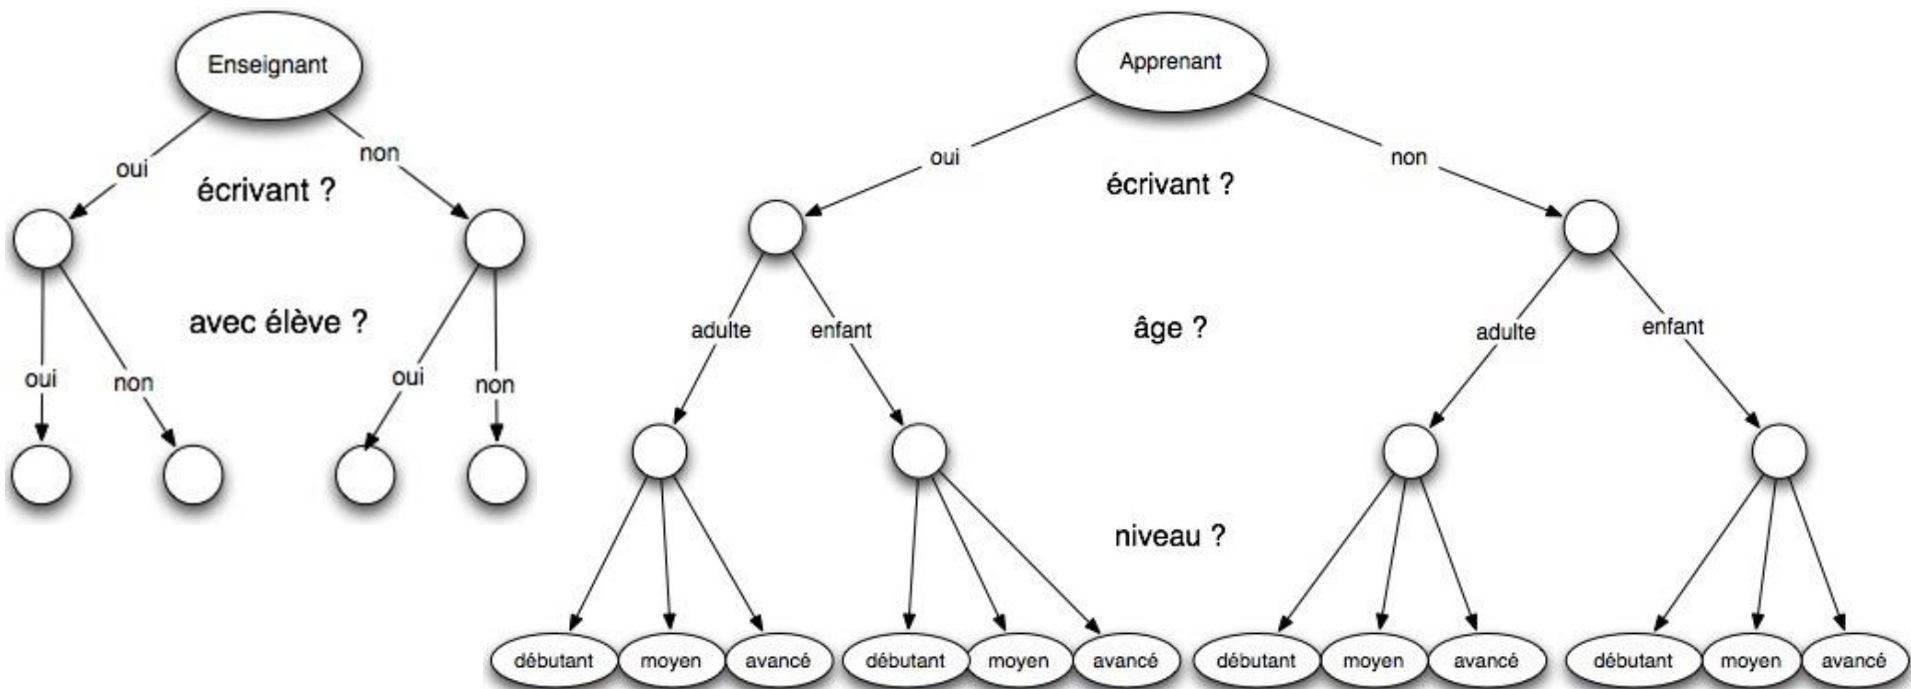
Enseignant

oui
non
écrivant ?

avec élève ?

oui
non
oui
non

Apprenant

oui
non
écrivant ?

adulte
enfant
âge ?
adulte
enfant

niveau ?

débutant
moyen
avancé
débutant
moyen
avancé
débutant
moyen
avancé
débutant
moyen
avancé